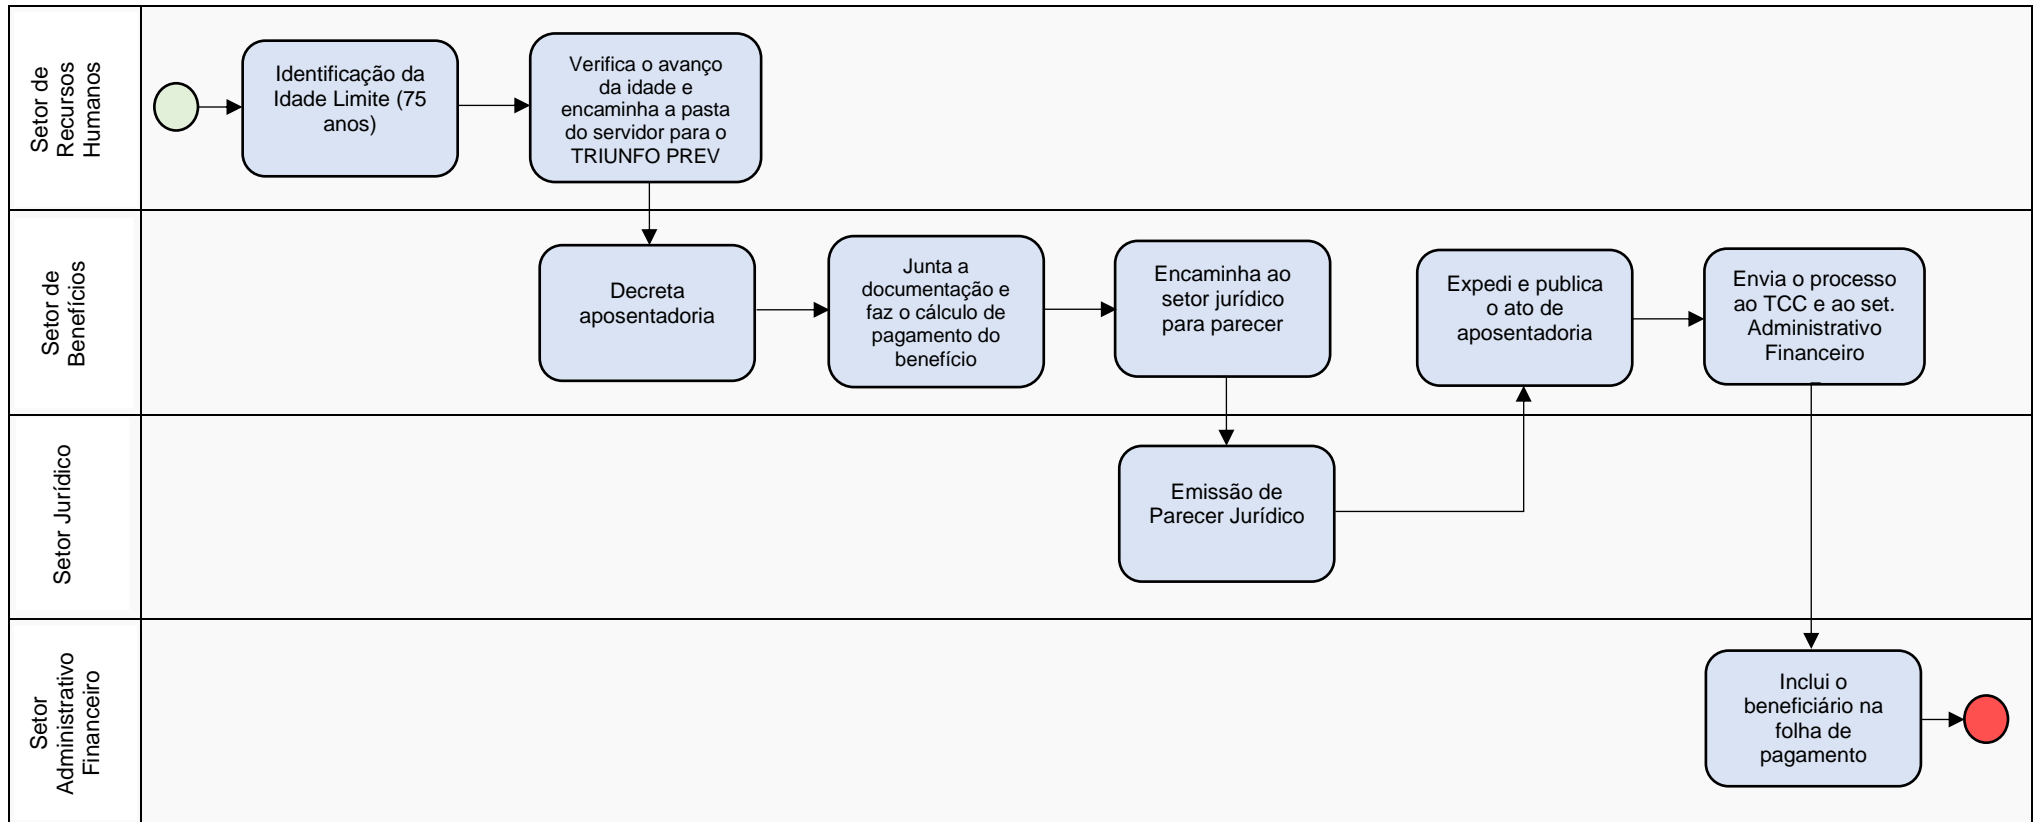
Setor de Recursos Humanos

Identificação da Idade Limite (75 anos)

Verifica o avanço da idade e encaminha a pasta do servidor para o TRIUNFO PREV

Setor de Benefícios

Decreta aposentadoria

Junta a documentação e faz o cálculo de pagamento do benefício

Encaminha ao setor jurídico para parecer

Expedi e publica o ato de aposentadoria

Envia o processo ao TCC e ao set. Administrativo Financeiro

Setor Jurídico

Emissão de Parecer Jurídico

Setor Administrativo Financeiro

Inclui o beneficiário na folha de pagamento